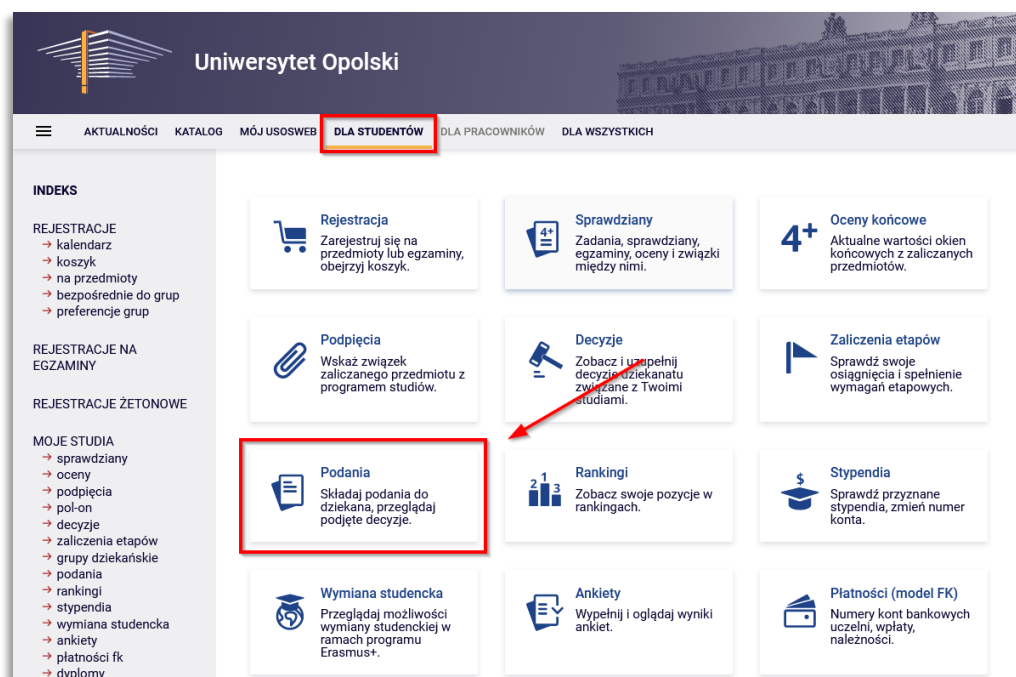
Uniwersytet Opolski

AKTUALNOŚCI KATALOG MÓJ USOSWEB DLA STUDENTÓW DLA PRACOWNIKÓW DLA WSZYSTKICH

INDEKS

REJESTRACJE
→ kalendarz
→ koszyk
→ na przedmioty
→ bezpośrednie do grup
→ preferencje grup

REJESTRACJE NA EGZAMINY

REJESTRACJE ŻETONOWE

MOJE STUDIA
→ sprawdziany
→ oceny
→ podpięcia
→ pol-on
→ decyzje
→ zaliczenia etapów
→ grupy dziekańskie
→ podania
→ rankingi
→ stypendia
→ wymiana studencka
→ ankiety
→ płatności fk
→ dyplomy

Rejestracja
Zarejestruj się na przedmioty lub egzaminy, obejrzyj koszyk.

Sprawdziany
Zadania, sprawdziany, egzaminy, oceny i związki między nimi.

4+
Oceny końcowe
Aktualne wartości okien końcowych z zaliczanych przedmiotów.

Podpięcia
Wskaż związek zaliczanego przedmiotu z programem studiów.

Decyzje
Zobacz i uzupełnij decyzje dziekanatu związane z Twoimi studiami.

Zaliczenia etapów
Sprawdź swoje osiągnięcia i spełnienie wymagań etapowych.

Podania
Składaj podania do dziekana, przeglądaj podjęte decyzje.

Rankingi
Zobacz swoje pozycje w rankingach.

Stypendia
Sprawdź przyznane stypendia, zmień numer konta.

Wymiana studencka
Przeglądaj możliwości wymiany studenckiej w ramach programu Erasmus+.

Ankiety
Wypełnij i oglądaj wyniki ankiet.

Płatności (model FK)
Numery kont bankowych uczelni, wpłaty, należności.